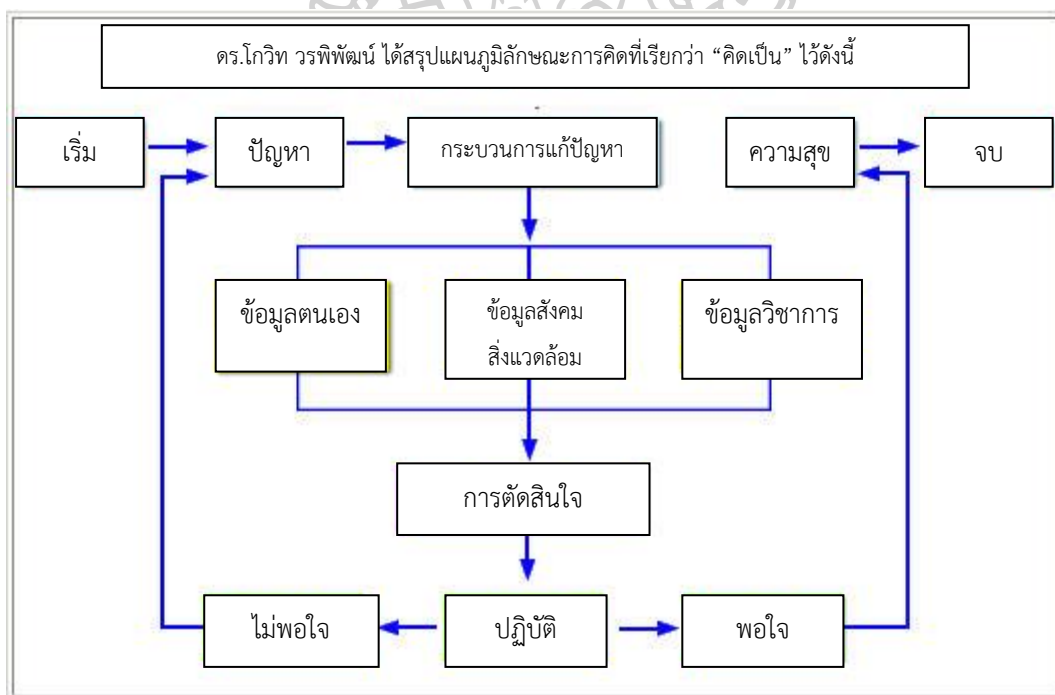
ดร.โกวิท วรพิพัฒน์ ได้สรุปแผนภูมิลักษณะการคิดที่เรียกว่า “คิดเป็น” ไว้ดังนี้

เริ่ม

ปัญหา

กระบวนการแก้ปัญหา

ความสุข

จบ

ข้อมูลตนเอง

ข้อมูลสังคม สิ่งแวดล้อม

ข้อมูลวิชาการ

การตัดสินใจ

ไม่พอใจ

ปฏิบัติ

พอใจ